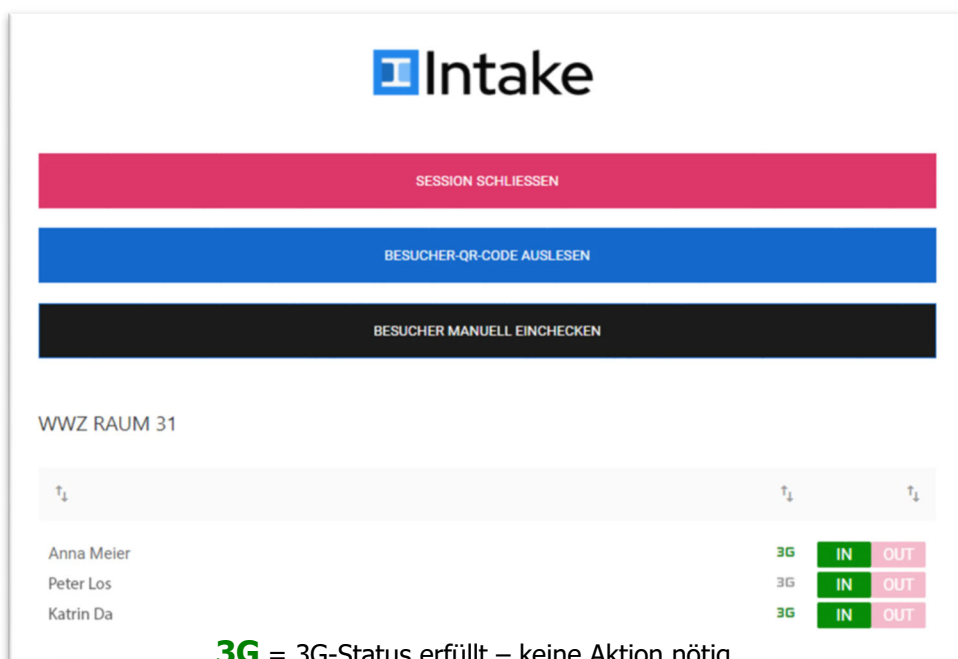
Intake

SESSION SCHLIESSEN

BESUCHER-QR-CODE AUSLESEN

BESUCHER MANUELL EINCHECKEN

WWZ RAUM 31

| ⇅ | ⇅ | ⇅ |
|---|---|---|
| Anna Meier | 3G | IN OUT |
| Peter Los | 3G | IN OUT |
| Katrin Da | 3G | IN OUT |

3G = 3G-Status erfüllt – keine Aktion nötig